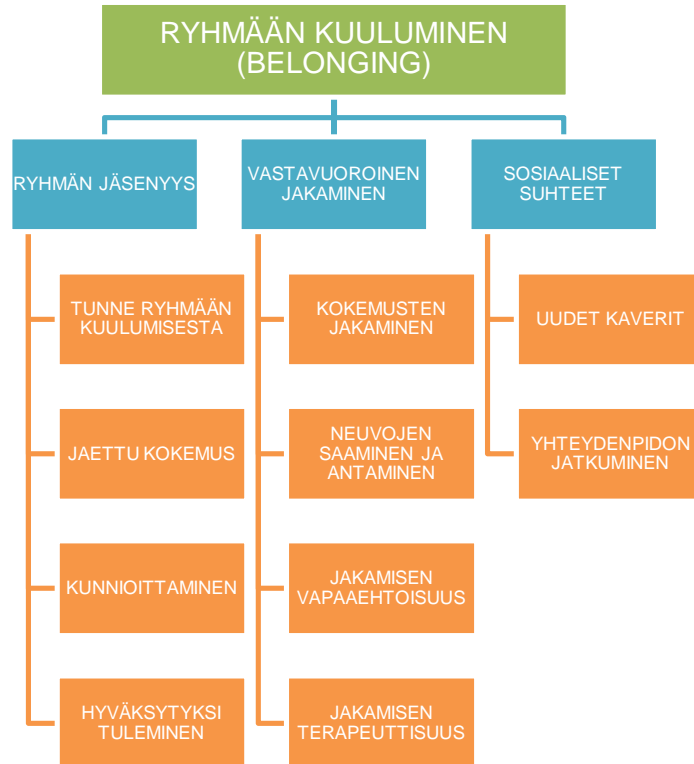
RYHMÄÄN KUULUMINEN (BELONGING)

RYHMÄN JÄSENYYS

TUNNE RYHMÄÄN KUULUMISESTA

JAETTU KOKEMUS

KUNNIOITTAMINEN

HYVÄKSYTYKSI TULEMINEN

VASTAVUOROINEN JAKAMINEN

KOKEMUSTEN JAKAMINEN

NEUVOJEN SAAMINEN JA ANTAMINEN

JAKAMISEN VAPAAEHTOISUUS

JAKAMISEN TERAPEUTTISUUS

SOSIAALISET SUHTEET

UUDET KAVERIT

YHTEYDENPIDON JATKUMINEN